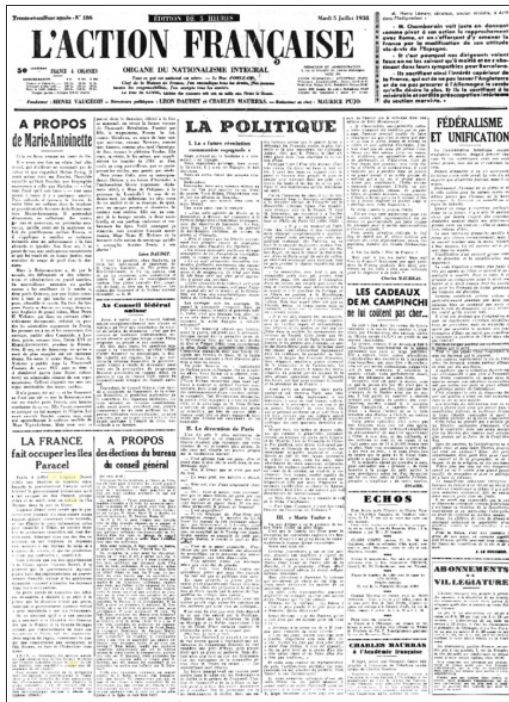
Trente-et-unième année - N° 186

ÉDITION DE 5 HEURES

Mardi 5 Juillet 1938

L'ACTION FRANÇAISE

ORGANE DU NATIONALISME INTÉGRAL

Fondateur : HENRI VAUGEOIS — Directeurs politiques : LÉON DAUDET et CHARLES MAURRAS — Rédacteur en chef : MAURICE PUJO

A PROPOS de Marie-Antoinette

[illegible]

Au Conseil fédéral suisse

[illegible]

LA POLITIQUE

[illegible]

FÉDÉRALISME ET UNIFICATION

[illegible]

LES CADEAUX DE M. CAMPINCHI ne lui coûtent pas cher...

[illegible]

ECHOS

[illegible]

CHARLES MAURRAS à l'Académie française

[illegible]

LA FRANCE fait occuper les îles Paracel

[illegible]

A PROPOS des élections du bureau du conseil général

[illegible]

ABONNEMENTS DE VILLÉGIATURE

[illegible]